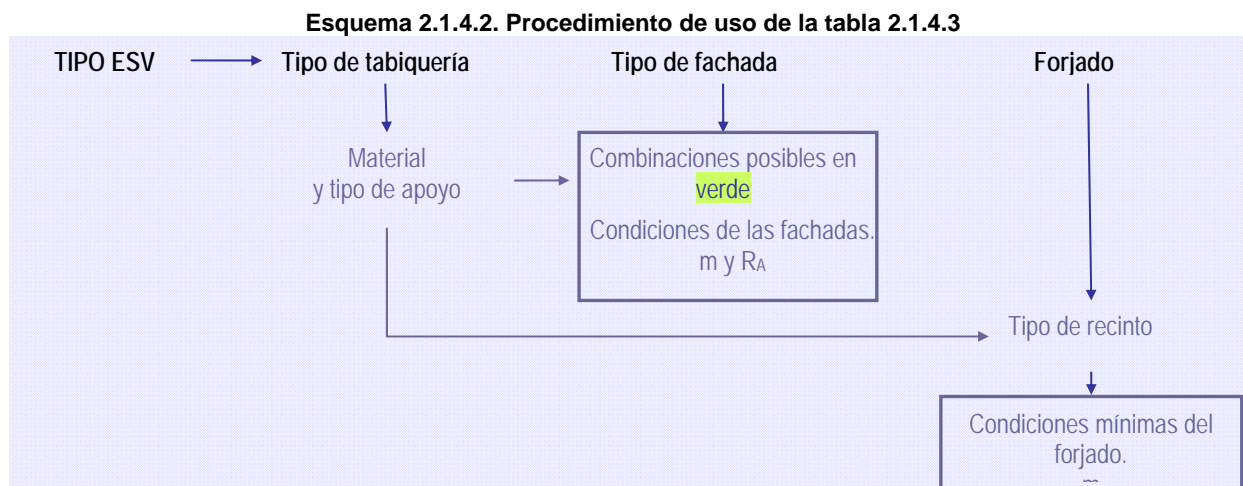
Esquema 2.1.4.2. Procedimiento de uso de la tabla 2.1.4.3

TIPO ESV

Tipo de tabiquería

Tipo de fachada

Forjado

Material y tipo de apoyo

Combinaciones posibles en verde

Condiciones de las fachadas. m y $R_A$

Tipo de recinto

Condiciones mínimas del forjado.

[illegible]